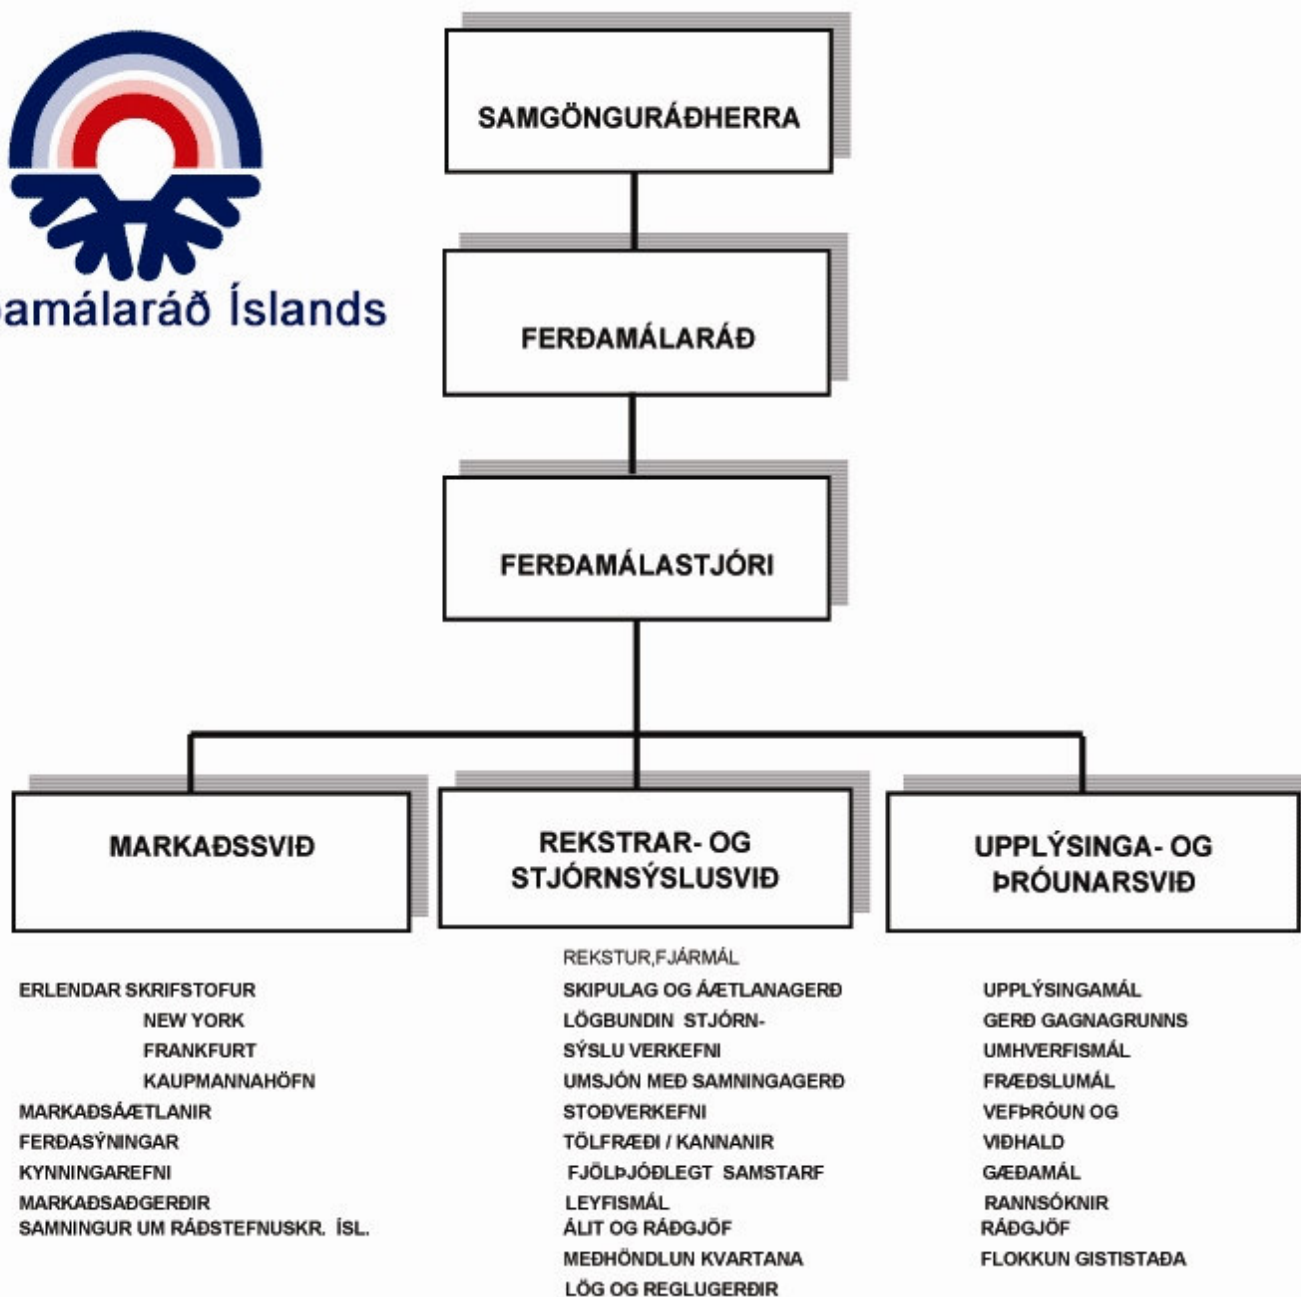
amálaráð Íslands

SAMGÖNGURÁÐHERRA

FERÐAMÁLARÁÐ

FERÐAMÁLASTJÓRI

MARKAÐSSVIÐ

REKSTRAR- OG STJÓRNSÝSLUSVIÐ

UPPLÝSINGA- OG ÞRÓUNARSVIÐ

ERLENDAR SKRIFSTOFUR
NEW YORK
FRANKFURT
KAUPMANNAHÖFN
MARKAÐSÁÆTLANIR
FERÐASÝNINGAR
KYNNINGAREFNI
MARKAÐSAÐGERÐIR
SAMNINGUR UM RÁÐSTEFNUSKR. ÍSL.

REKSTUR,FJÁRMÁL
SKIPULAG OG ÁÆTLANAGERÐ
LÖGBUNDIN STJÓRNSÝSLU VERKEFNI
UMSJÓN MEÐ SAMNINGAGERÐ
STOÐVERKEFNI
TÖLFRÆÐI / KANNANIR
FJÖLÞJÓÐLEGT SAMSTARF
LEYFISMÁL
ÁLIT OG RÁÐGJÖF
MEÐHÖNDLUN KVARTANA
LÖG OG REGLUGERÐIR

UPPLÝSINGAMÁL
GERÐ GAGNAGRUNNS
UMHVERFISMÁL
FRÆÐSLUMÁL
VEFÞRÓUN OG VIÐHALD
GÆÐAMÁL
RANNSÓKNIR
RÁÐGJÖF
FLOKKUN GISTISTAÐA